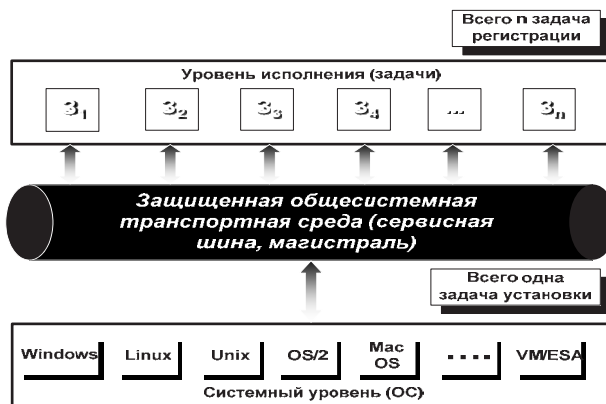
Всего n задача регистрации

Уровень исполнения (задачи)

$З_1$ $З_2$ $З_3$ $З_4$ ... $З_n$

Защищенная общесистемная транспортная среда (сервисная шина, магистраль)

Всего одна задача установки

Windows Linux Unix OS/2 Mac OS .... VM/ESA

Системный уровень (ОС)